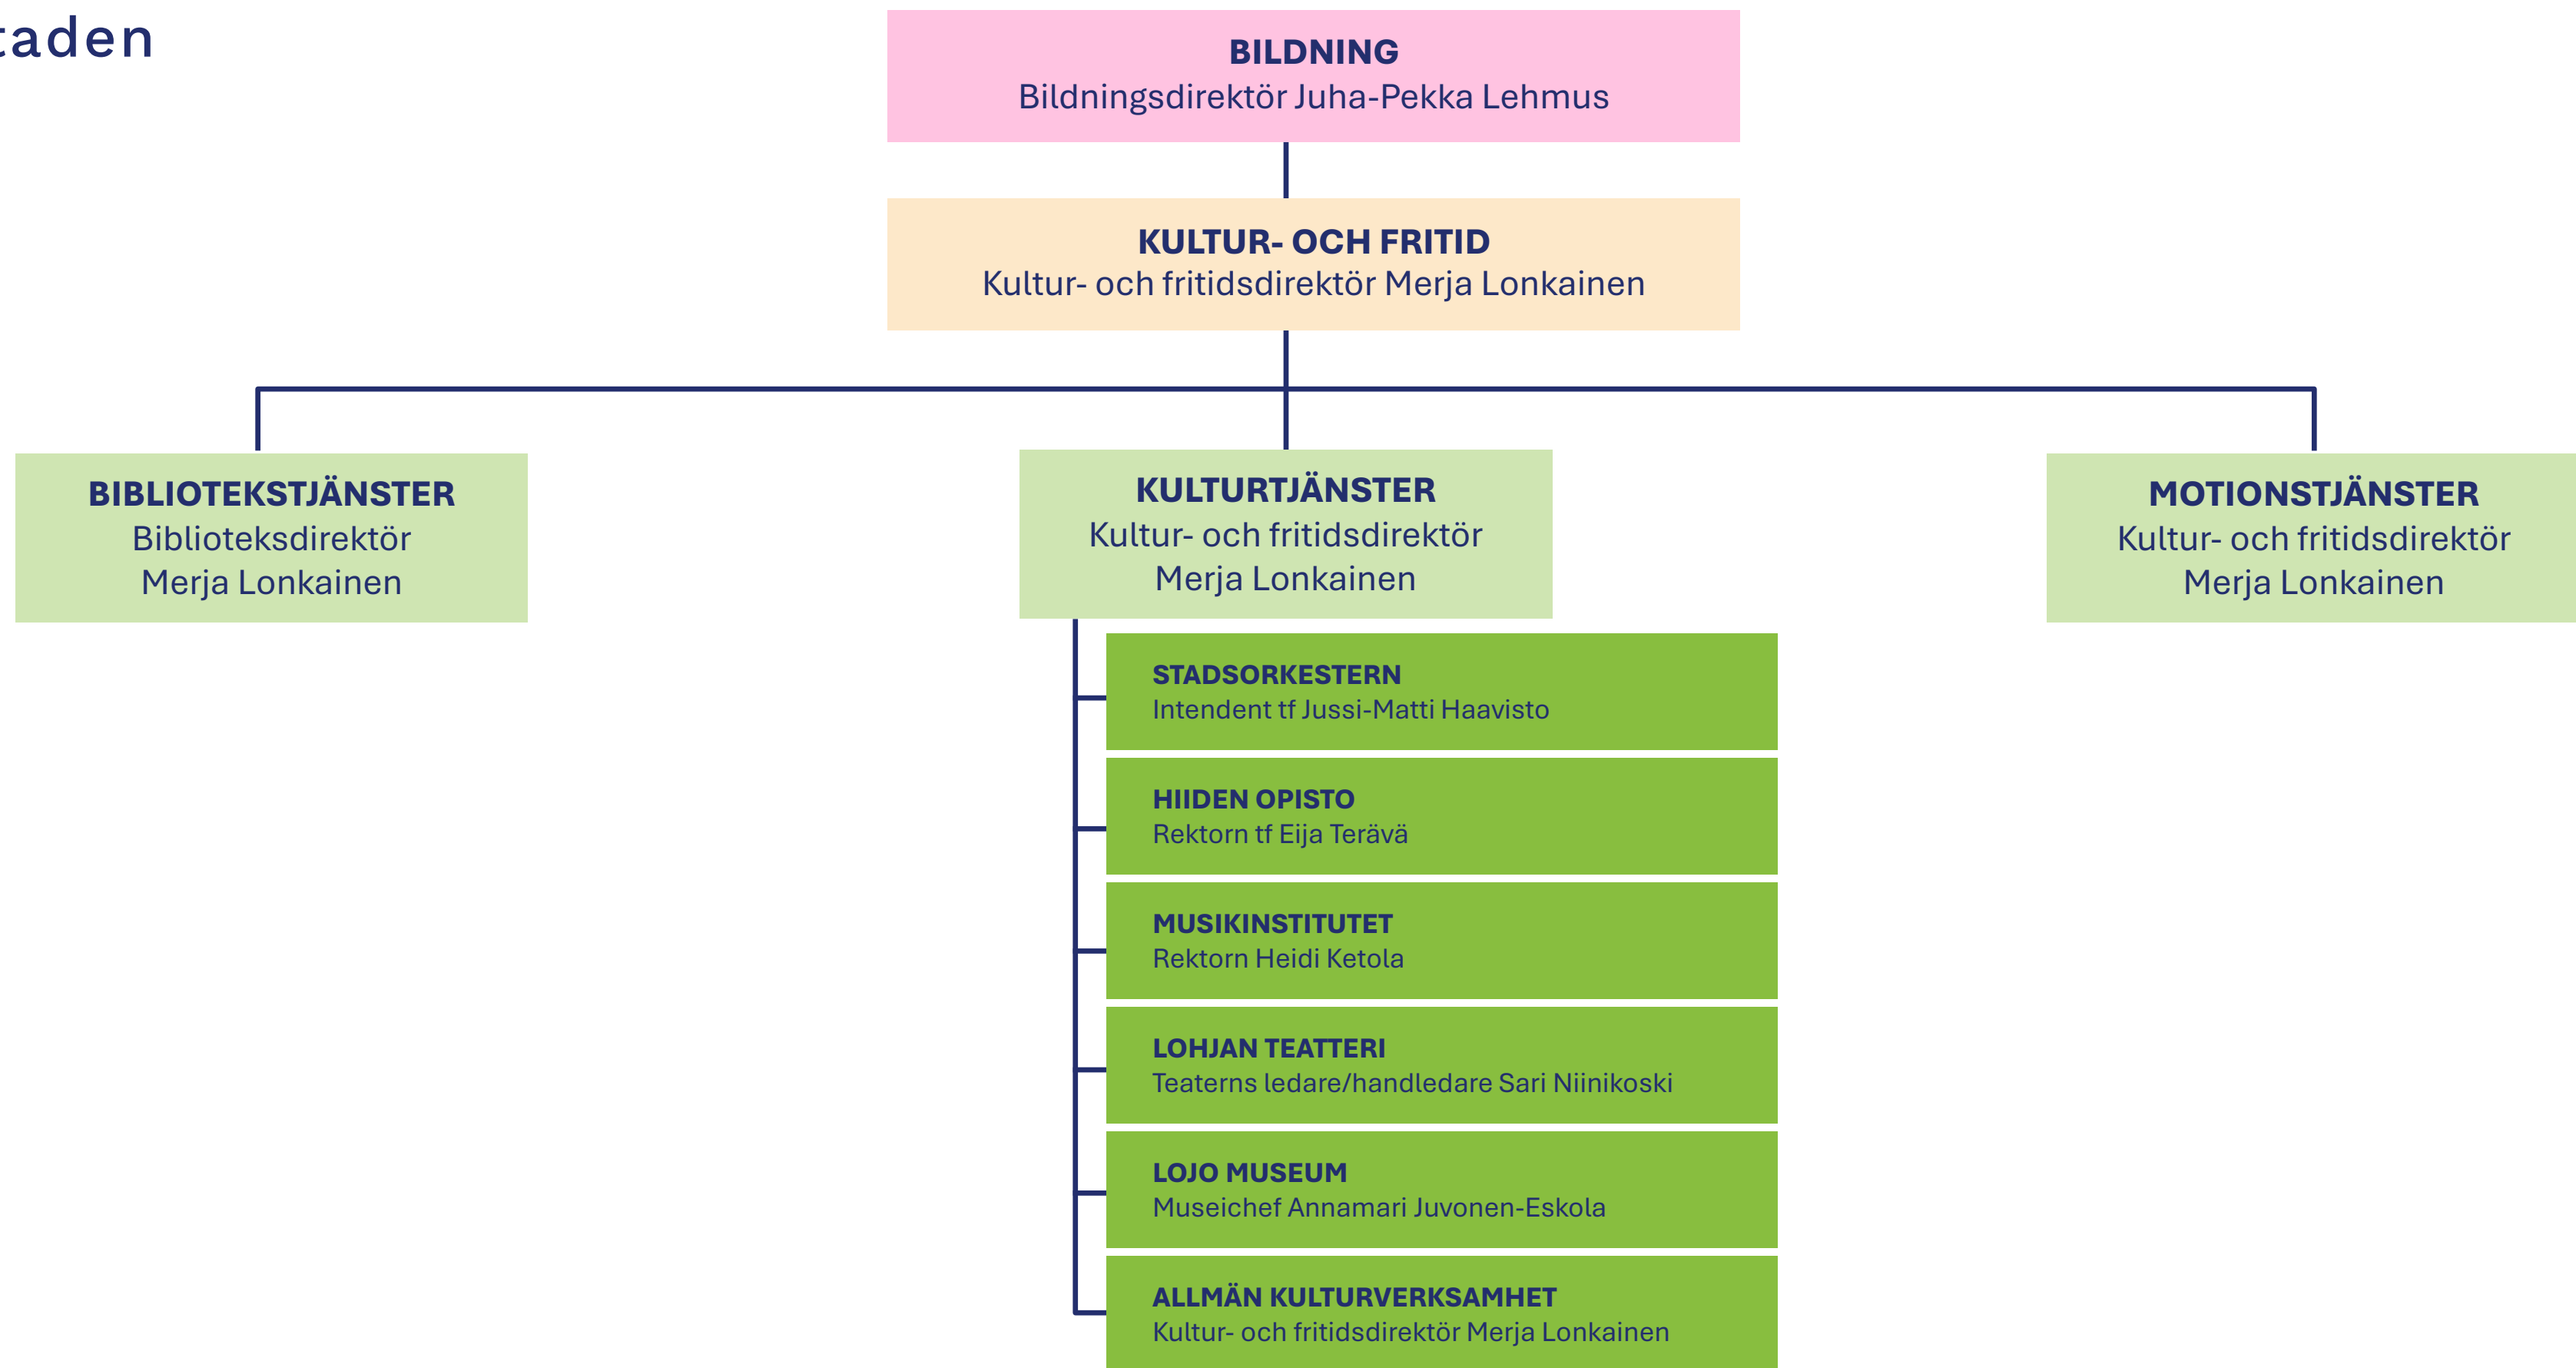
taden

BILDNING
Bildningsdirektör Juha-Pekka Lehmus

KULTUR- OCH FRITID
Kultur- och fritidsdirektör Merja Lonkainen

BIBLIOTEKSTJÄNSTER
Biblioteksdirektör
Merja Lonkainen

KULTURTJÄNSTER
Kultur- och fritidsdirektör
Merja Lonkainen

MOTIONSTJÄNSTER
Kultur- och fritidsdirektör
Merja Lonkainen

STADSORKESTERN
Intendent tf Jussi-Matti Haavisto

HIIDEN OPISTO
Rektorn tf Eija Terävä

MUSIKINSTITUTET
Rektorn Heidi Ketola

LOHJAN TEATTERI
Teaterns ledare/handledare Sari Niinikoski

LOJO MUSEUM
Museichef Annamari Juvonen-Eskola

ALLMÄN KULTURVERKSAMHET
Kultur- och fritidsdirektör Merja Lonkainen